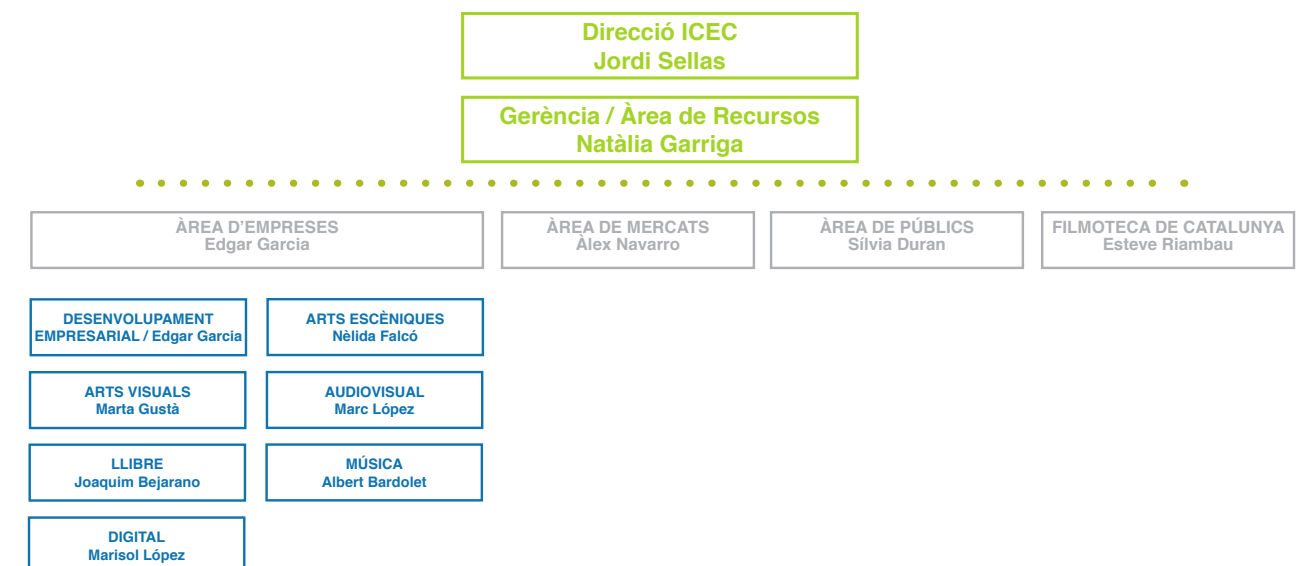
Direcció ICEC
Jordi Sellas

Gerència / Àrea de Recursos
Natàlia Garriga

ÀREA D'EMPRESES
Edgar Garcia

ÀREA DE MERCATS
Àlex Navarro

ÀREA DE PÚBLICS
Sílvia Duran

FILMOTECA DE CATALUNYA
Esteve Riambau

DESENVOLUPAMENT EMPRESARIAL / Edgar Garcia

ARTS ESCÈNIQUES
Nèlida Falcó

ARTS VISUALS
Marta Gustà

AUDIOVISUAL
Marc López

LLIBRE
Joaquim Bejarano

MÚSICA
Albert Bardolet

DIGITAL
Marisol López